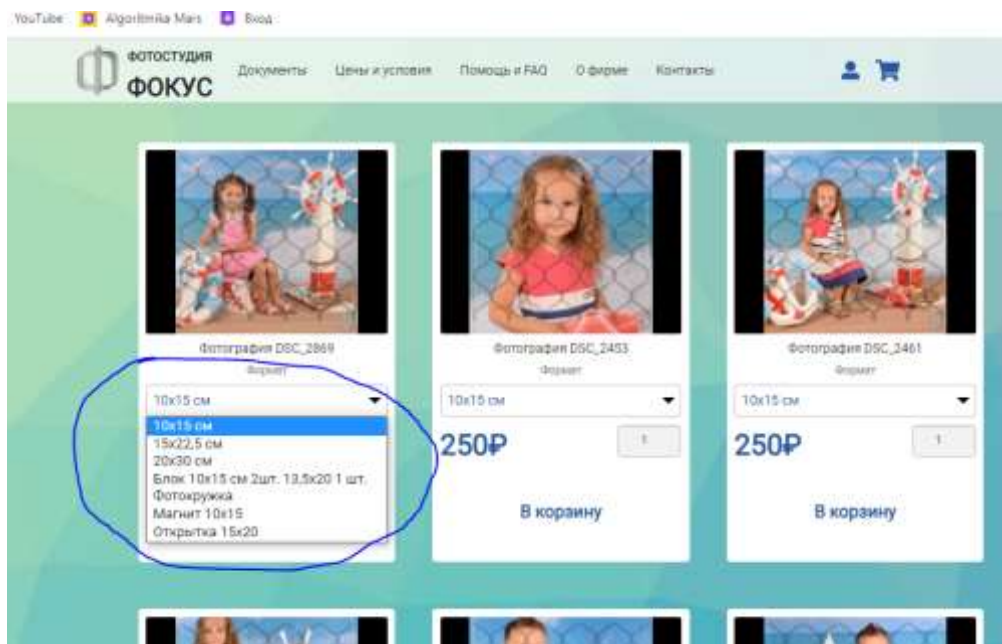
YouTube Algoritmika Mars Вход

ФОТОСТУДИЯ ФОКУС

Документы Цены и условия Помощь и FAQ О фирме Контакты

Фотография DSC_2869
Формат
10x15 см
10x15 см
15x22,5 см
20x30 см
Блок 10x15 см 2шт. 13,5x20 1 шт.
Фотокружка
Магнит 10x15
Открытка 15x20

Фотография DSC_2453
Формат
10x15 см
250₽
1
В корзину

Фотография DSC_2461
Формат
10x15 см
250₽
1
В корзину